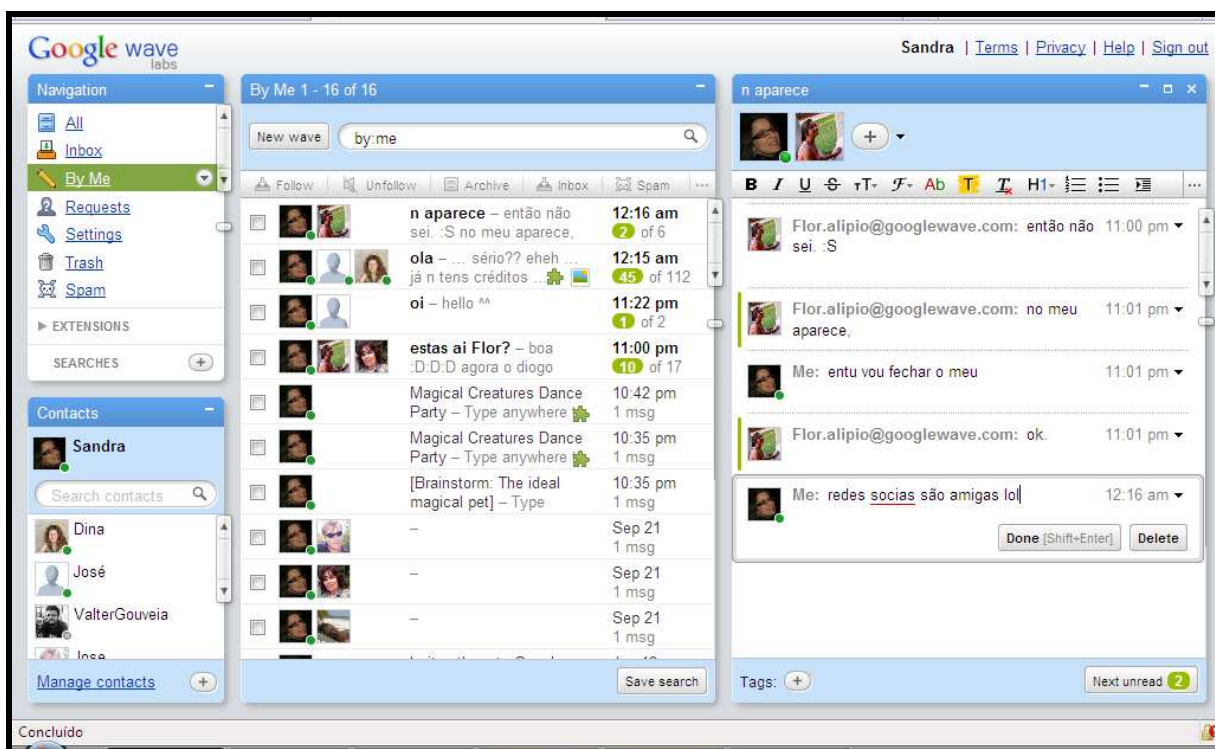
Google wave labs

Sandra | Terms | Privacy | Help | Sign out

Navigation

All
Inbox
By Me
Requests
Settings
Trash
Spam

EXTENSIONS

SEARCHES

Contacts

Sandra

Search contacts

Dina
José
ValterGouveia
Jose

Manage contacts

By Me 1 - 16 of 16

New wave by:me

Follow Unfollow Archive Inbox Spam

n aparece – então não sei. :S no meu aparece, 12:16 am 2 of 6

ola – ... sério?? eheh ... já n tens créditos ... 12:15 am 45 of 112

oi – hello ^^ 11:22 pm 1 of 2

estas ai Flor? – boa :D:D:D agora o diogo 11:00 pm 10 of 17

Magical Creatures Dance Party – Type anywhere 10:42 pm 1 msg

Magical Creatures Dance Party – Type anywhere 10:35 pm 1 msg

[Brainstorm: The ideal magical pet] – Type 10:35 pm 1 msg

– Sep 21 1 msg

– Sep 21 1 msg

– Sep 21 1 msg

Save search

n aparece

B I U S тT F Ab T T H1

Flor.alipio@googlewave.com: então não sei. :S 11:00 pm

Flor.alipio@googlewave.com: no meu aparece, 11:01 pm

Me: entu vou fechar o meu 11:01 pm

Flor.alipio@googlewave.com: ok. 11:01 pm

Me: redes socias são amigas lol 12:16 am

Done [Shift+Enter] Delete

Tags:

Next unread 2

Concluído